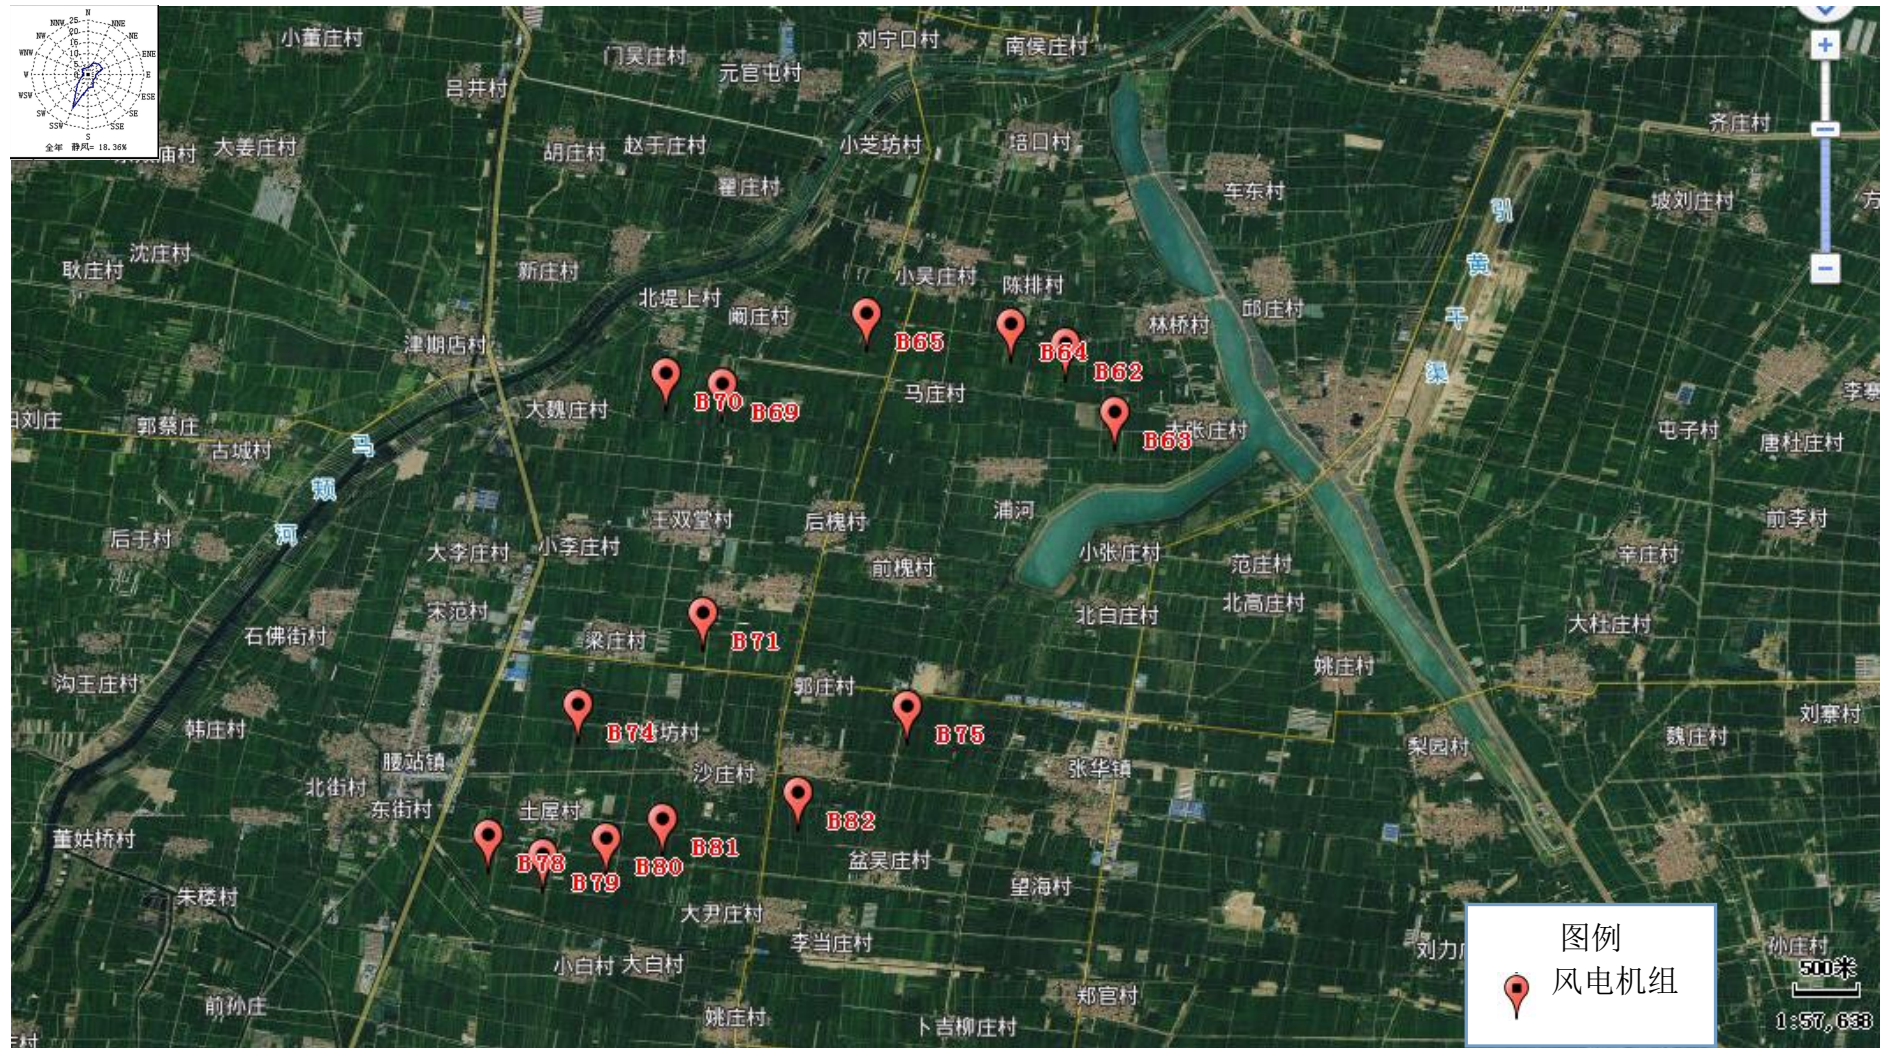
N
NNW 25 NNE
NW 20 NE
15
WNW 10 ENE
5
W E
WSW ESE
SW SE
SSW SSE
S
全年 静风= 18.36%

小董庄村
门吴庄村
刘宁口村
南侯庄村
吕井村
元官屯村
济庄村
大姜庄村
胡庄村
赵于庄村
小芝坊村
培口村
车东村
翟庄村
坡刘庄村
沈庄村
耿庄村
新庄村
小吴庄村
陈排村
引
黄
北堤上村
阚庄村
B65
B64
林桥村
邱庄村
干
B62
津期店村
渠
B70
B69
马庄村
大魏庄村
李寨
B63
张庄村
屯子村
唐杜庄村
刘庄
郭寨庄
古城村
马
颊
河
王双堂村
后槐村
浦河
前李村
后于村
大李庄村
小李庄村
前槐村
小张庄村
辛庄村
范庄村
宋范村
北白庄村
北高庄村
石佛街村
梁庄村
B71
大杜庄村
姚庄村
沟王庄村
郭庄村
B75
刘寨村
韩庄村
B74
坊村
梨园村
魏庄村
腰站镇
张华镇
沙庄村
北街村
东街村
土屋村
B82
董姑桥村
B81
B78
B80
B79
盆吴庄村
望海村
朱楼村
大尹庄村
李当庄村
刘力
孙庄村
小白村
大白村
500米
前孙庄
郑官村
姚庄村
卜吉柳庄村
1:57,638
村
图例
风电机组